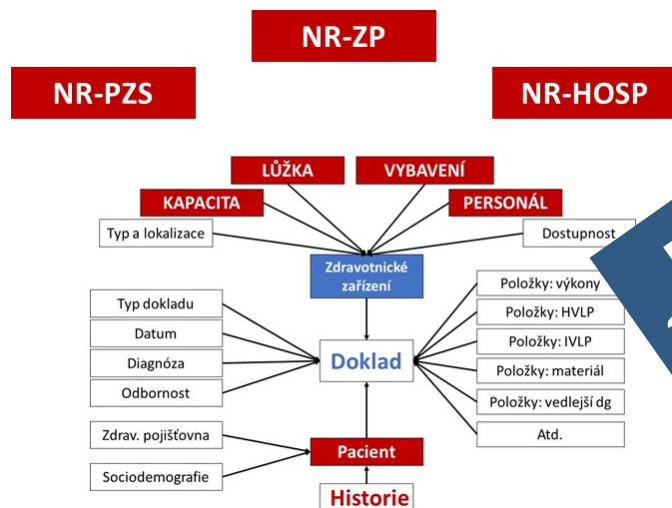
NR-ZP

NR-PZS

NR-HOSP

LŮŽKA

VYBAVENÍ

KAPACITA

PERSONÁL

Typ a lokalizace

Dostupnost

Zdravotnické zařízení

Typ dokladu

Datum

Diagnóza

Odbornost

Doklad

Položky: výkony

Položky: HVLP

Položky: IVLP

Položky: materiál

Položky: vedlejší dg

Atd.

Zdrav. pojišťovna

Sociodemografie

Pacient

Historie